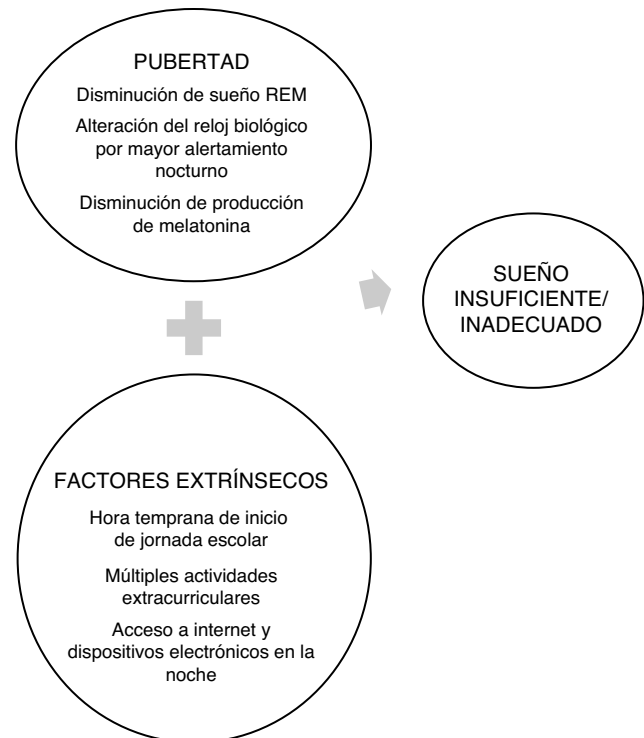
PUBERTAD

Disminución de sueño REM

Alteración del reloj biológico por mayor alertamiento nocturno

Disminución de producción de melatonina

SUEÑO INSUFICIENTE/ INADECUADO

FACTORES EXTRÍNSECOS

Hora temprana de inicio de jornada escolar

Múltiples actividades extracurriculares

Acceso a internet y dispositivos electrónicos en la noche